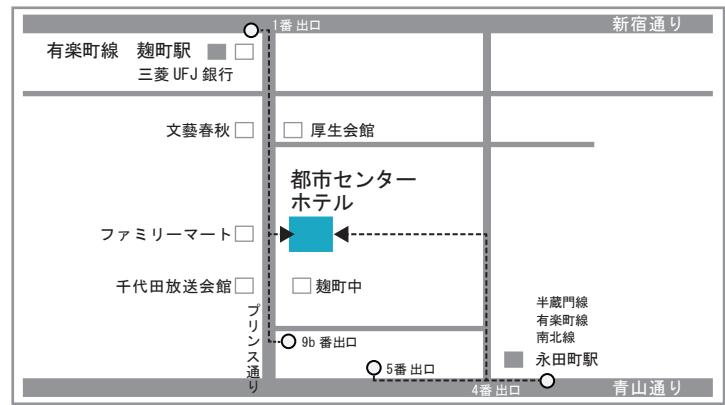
1番 出口
新宿通り
有楽町線 麹町駅
三菱 UFJ 銀行
文藝春秋
厚生会館
都市センター
ホテル
ファミリーマート
千代田放送会館
麹町中
プリンス通り
9b 番出口
5番 出口
半蔵門線
有楽町線
南北線
永田町駅
4番 出口
青山通り